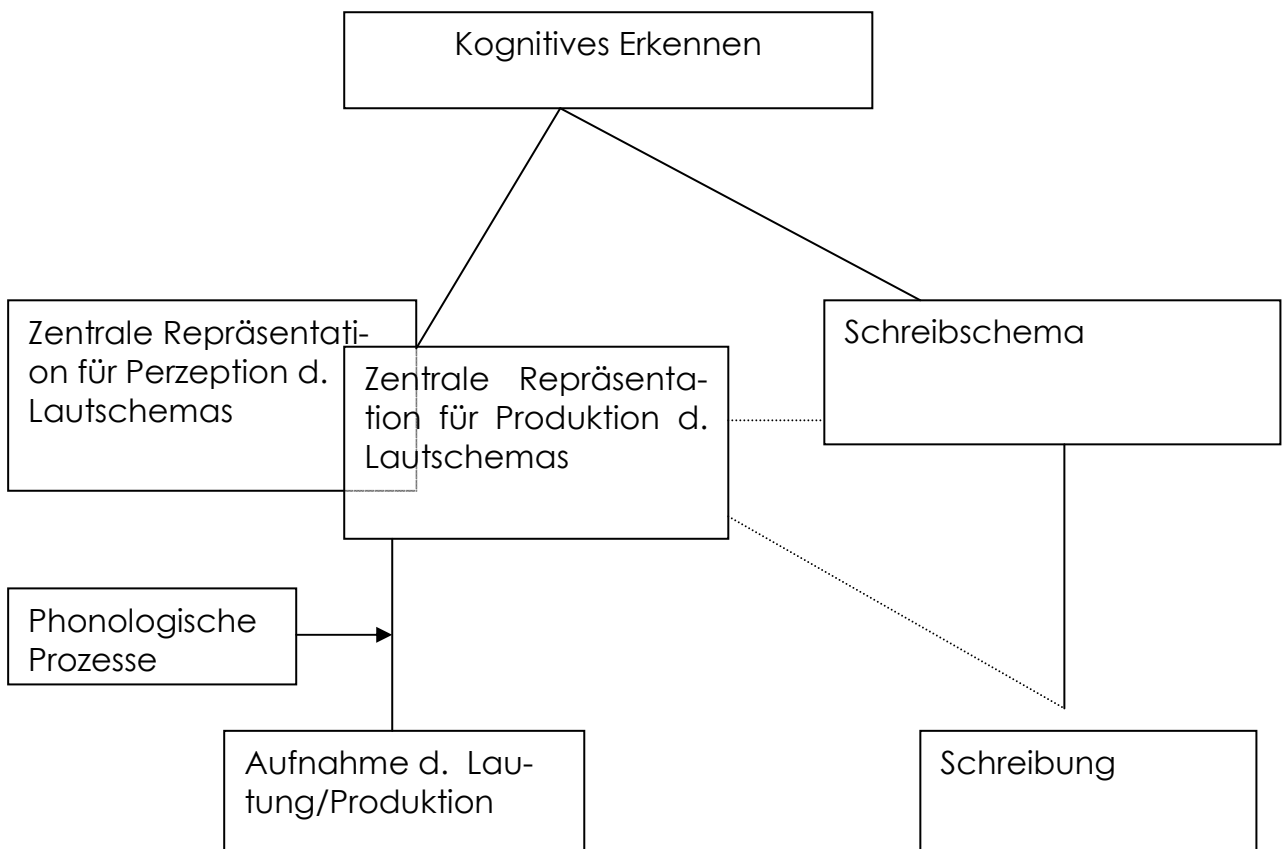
Kognitives Erkennen

Zentrale Repräsentation für Perzeption d. Lautschemas

Zentrale Repräsentation für Produktion d. Lautschemas

Schreibschema

Phonologische Prozesse

Aufnahme d. Lautung/Produktion

Schreibung